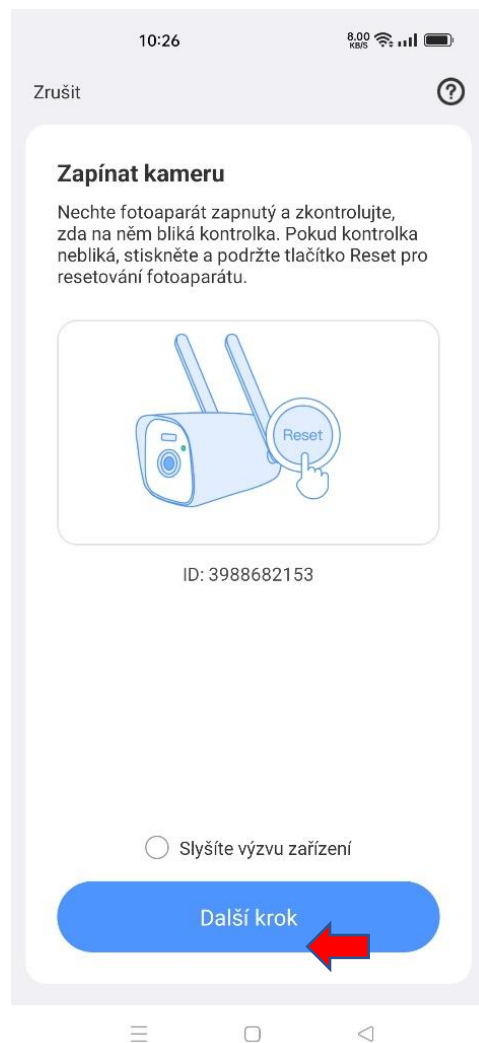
10:26 8.00 KB/S

Zrušit ?

Zapínat kameru

Nechte fotoaparát zapnutý a zkontrolujte, zda na něm bliká kontrolka. Pokud kontrolka nebliká, stiskněte a podržte tlačítko Reset pro resetování fotoaparátu.

Reset

ID: 3988682153

Slyšíte výzvu zařízení

Další krok